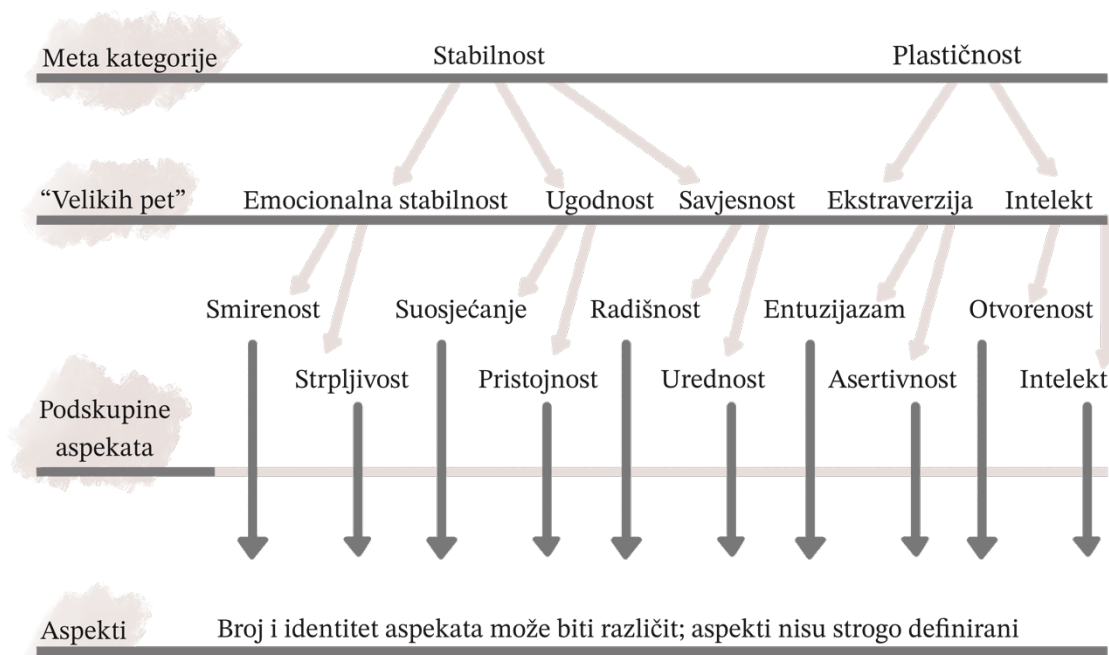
Meta kategorije
Stabilnost
Plastičnost

"Velikih pet"
Emocionalna stabilnost
Ugodnost
Savjesnost
Ekstraverzija
Intelekt

Smirenost
Strpljivost
Suosjećanje
Pristojnost
Radišnost
Urednost
Entuzijazam
Asertivnost
Otvorenost
Intelekt

Podskupine aspekata

Aspekti
Broj i identitet aspekata može biti različit; aspekti nisu strogo definirani